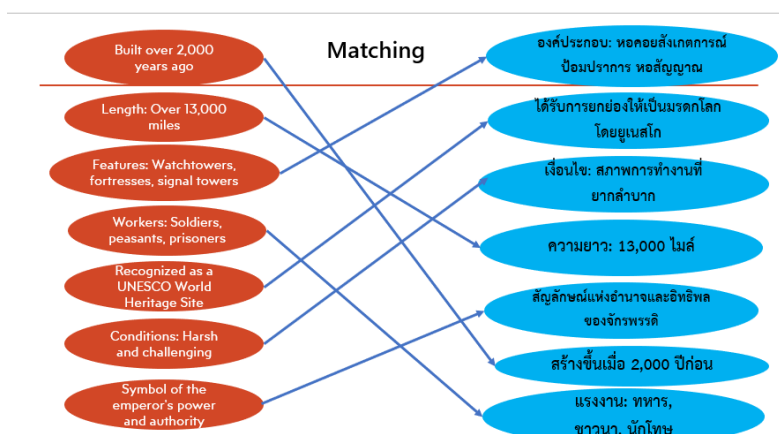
Matching

Built over 2,000 years ago

Length: Over 13,000 miles

Features: Watchtowers, fortresses, signal towers

Workers: Soldiers, peasants, prisoners

Recognized as a UNESCO World Heritage Site

Conditions: Harsh and challenging

Symbol of the emperor's power and authority

องค์ประกอบ: หอคอยสังเกตการณ์ ป้อมปราการ หอสัญญาณ

ได้รับการยกย่องให้เป็นมรดกโลกโดยยูเนสโก

เงื่อนไข: สภาพการทำงานที่ยากลำบาก

ความยาว: 13,000 ไมล์

สัญลักษณ์แห่งอำนาจและอิทธิพลของจักรพรรดิ

สร้างขึ้นเมื่อ 2,000 ปีก่อน

แรงงาน: ทหาร, ชาวนา, นักโทษ